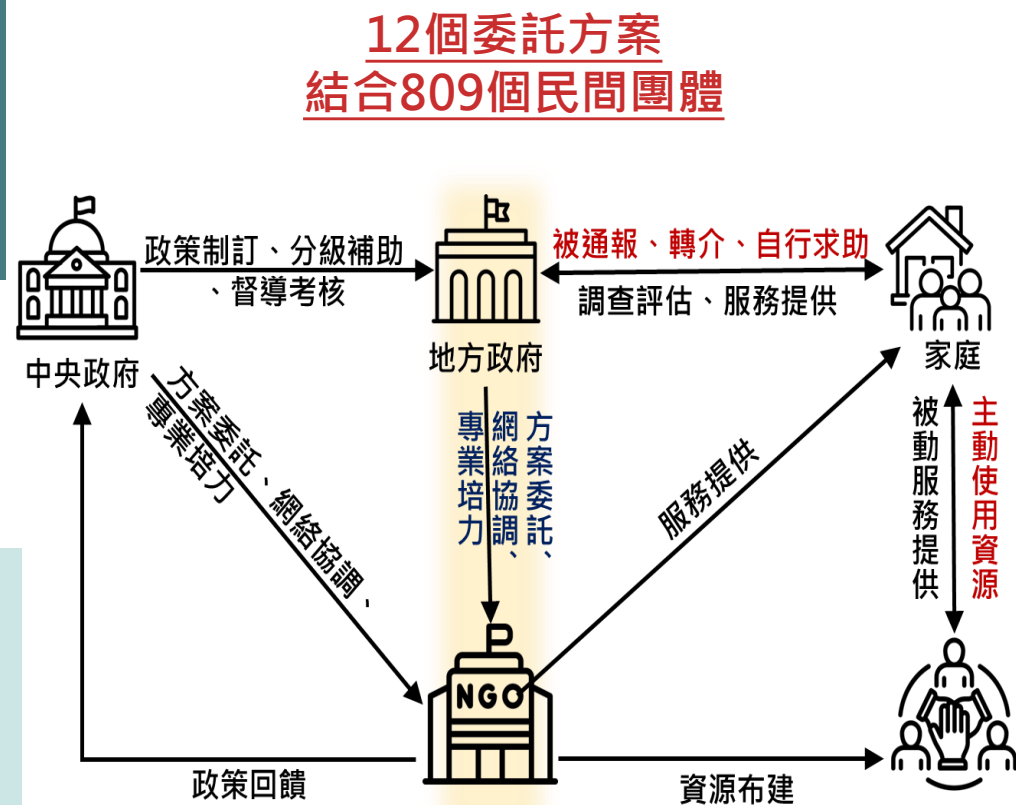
12個委託方案
結合809個民間團體

政策制訂、分級補助、督導考核

被通報、轉介、自行求助

調查評估、服務提供

中央政府

地方政府

家庭

方案委託、網絡協調、專業培力

方案委託、網絡協調、專業培力

服務提供

被動服務提供

主動使用資源

NGO

政策回饋

資源布建